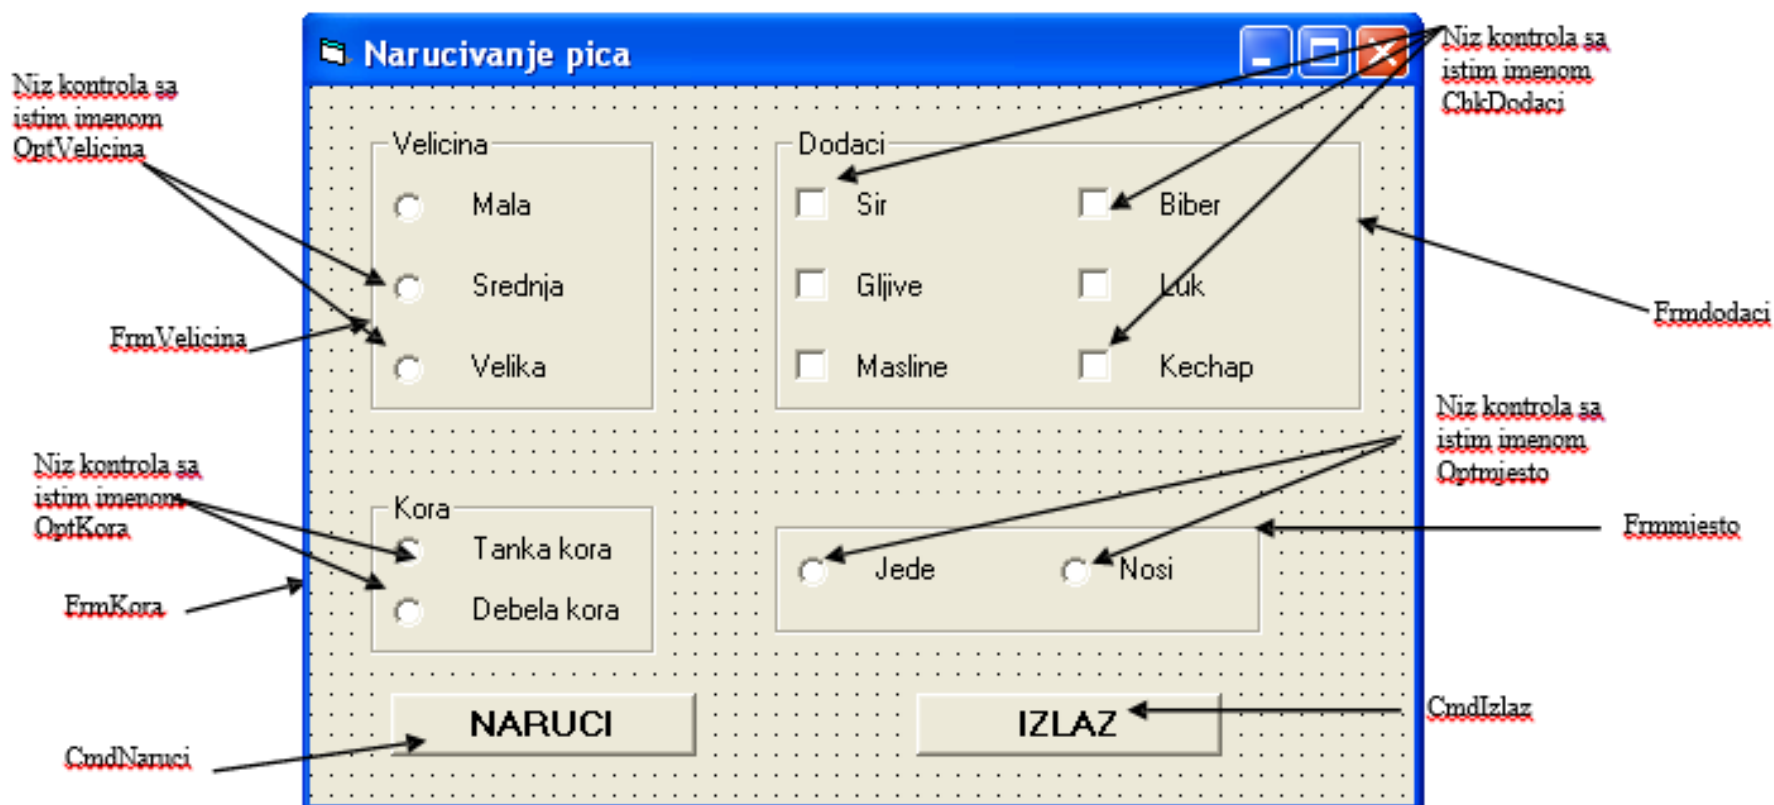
Narucivanje pica

Niz kontrola sa istim imenom OptVelicina

Velicina
Mala
Srednja
Velika

FrmVelicina

Dodaci
Sir
Gljive
Masline
Biber
Luk
Kechap

Niz kontrola sa istim imenom ChkDodaci

Frmdodaci

Niz kontrola sa istim imenom OptKora

Kora
Tanka kora
Debela kora

FrmKora

Niz kontrola sa istim imenom Optmjesto

Jede
Nosi

Frmmjesto

NARUCI
IZLAZ

CmdIzlaz

CmdNaruci